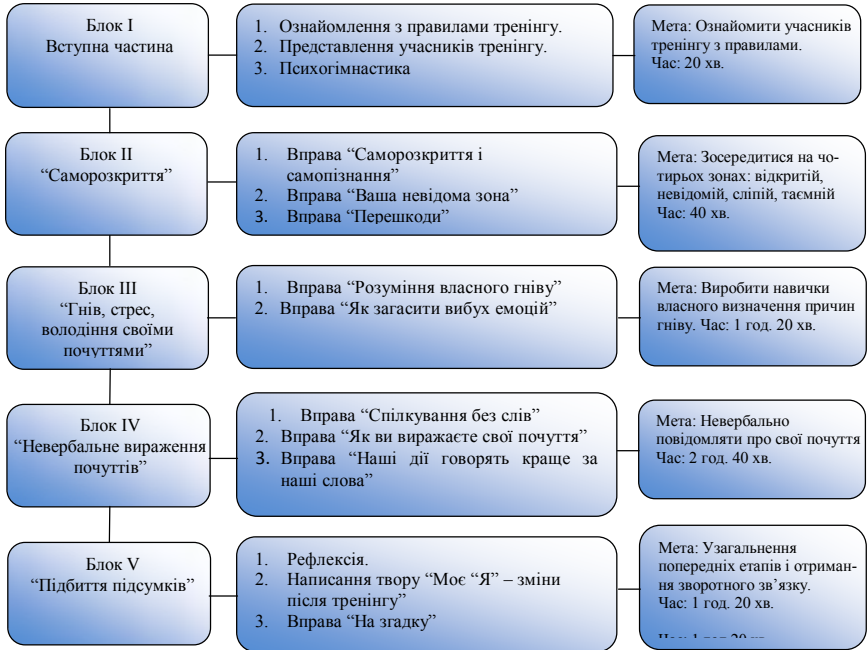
Блок I
Вступна частина

1. Ознайомлення з правилами тренінгу.
2. Представлення учасників тренінгу.
3. Психогімнастика

Мета: Ознайомити учасників тренінгу з правилами.
Час: 20 хв.

Блок II
"Саморозкриття"

1. Вправа "Саморозкриття і самопізнання"
2. Вправа "Ваша невідома зона"
3. Вправа "Перешкоди"

Мета: Зосередитися на чотирьох зонах: відкритій, невідомій, сліпій, таємній
Час: 40 хв.

Блок III
"Гнів, стрес, володіння своїми почуттями"

1. Вправа "Розуміння власного гніву"
2. Вправа "Як загасити вибух емоцій"

Мета: Виробити навички власного визначення причин гніву. Час: 1 год. 20 хв.

Блок IV
"Невербальне вираження почуттів"

1. Вправа "Спілкування без слів"
2. Вправа "Як ви виражаєте свої почуття"
3. Вправа "Наші дії говорять краще за наші слова"

Мета: Невербально повідомляти про свої почуття
Час: 2 год. 40 хв.

Блок V
"Підбиття підсумків"

1. Рефлексія.
2. Написання твору "Моє "Я" – зміни після тренінгу"
3. Вправа "На згадку"

Мета: Узагальнення попередніх етапів і отримання зворотного зв'язку.
Час: 1 год. 20 хв.

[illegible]